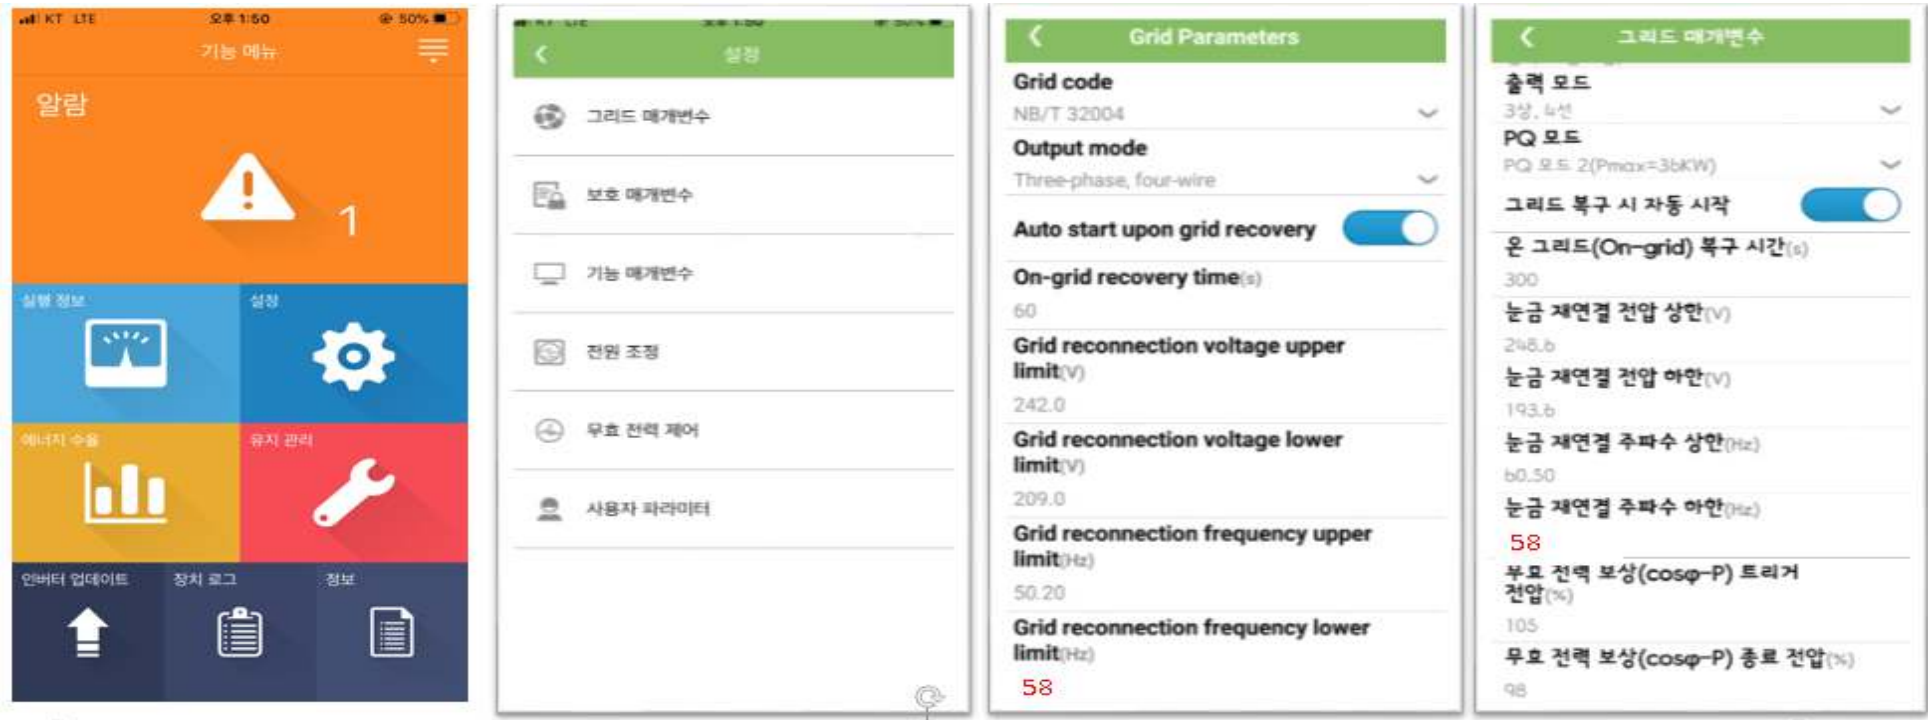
KT LTE 오후 1:50 50%

기능 메뉴

알람

1

실행 정보

설정

에너지 수율

유지 관리

인버터 업데이트

장치 로그

정보

KT LTE 오후 1:50 50%

설정

그리드 매개변수

보호 매개변수

기능 매개변수

전원 조정

무효 전력 제어

사용자 파라미터

Grid Parameters

Grid code

NB/T 32004

Output mode

Three-phase, four-wire

Auto start upon grid recovery

On-grid recovery time(s)

60

Grid reconnection voltage upper limit(V)

242.0

Grid reconnection voltage lower limit(V)

209.0

Grid reconnection frequency upper limit(Hz)

50.20

Grid reconnection frequency lower limit(Hz)

58

그리드 매개변수

출력 모드

3상, 4선

PQ 모드

PQ 모드 2(Pmax=36kW)

그리드 복구 시 자동 시작

온 그리드(On-grid) 복구 시간(s)

300

눈금 재연결 전압 상한(V)

248.6

눈금 재연결 전압 하한(V)

193.6

눈금 재연결 주파수 상한(Hz)

60.50

눈금 재연결 주파수 하한(Hz)

58

무효 전력 보상(cosφ-P) 트리거 전압(%)

105

무효 전력 보상(cosφ-P) 종료 전압(%)

98